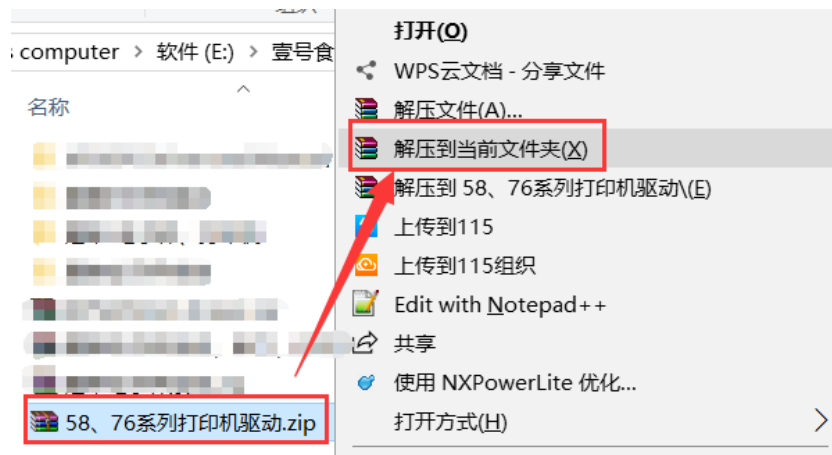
computer > 软件 (E:) > 壹号食

名称

58、76系列打印机驱动.zip

打开(O)
WPS云文档 - 分享文件
解压文件(A)...
解压到当前文件夹(X)
解压到 58、76系列打印机驱动\(E)
上传到115
上传到115组织
Edit with Notepad++
共享
使用 NXPowerLite 优化...
打开方式(H)